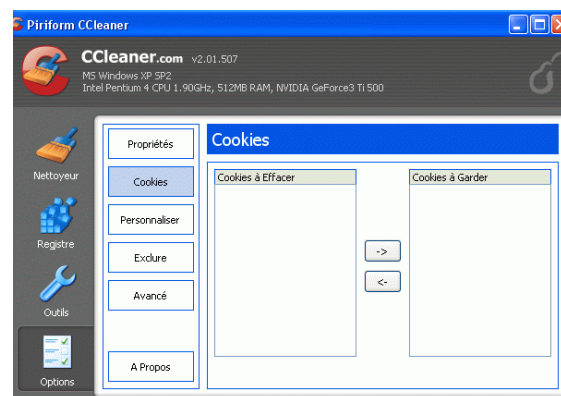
Piriform CCleaner

CCleaner.com v2.01.507
MS Windows XP SP2
Intel Pentium 4 CPU 1.90GHz, 512MB RAM, NVIDIA GeForce3 Ti 500

Nettoyeur
Registre
Outils
Options

Propriétés
Cookies
Personnaliser
Exclure
Avancé
A Propos

Cookies

Cookies à Effacer
Cookies à Garder
->
<-